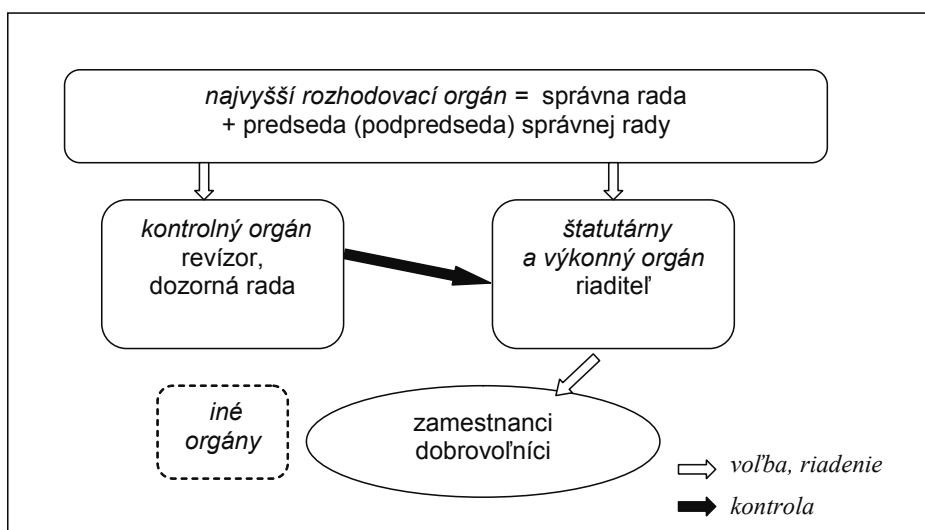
najvyšší rozhodovací orgán = správna rada + predseda (podpredseda) správnej rady

kontrolný orgán
revízor,
dozorná rada

štatutárny
a výkonný orgán
riaditeľ

iné
orgány

zamestnanci
dobrovoľníci

voľba, riadenie

kontrola